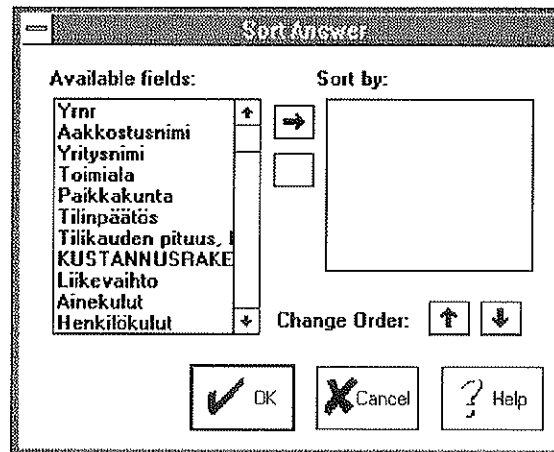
Sort Answer

Available fields:

Ynr
Aakkostusnimi
Yritysnimi
Toimiala
Paikkakunta
Tilinpäätös
Tilikauden pituus, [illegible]
KUSTANNUSRAKE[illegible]
Liikevaihto
Ainekulut
Henkilökulut

Sort by:

Change Order:

OK
Cancel
Help